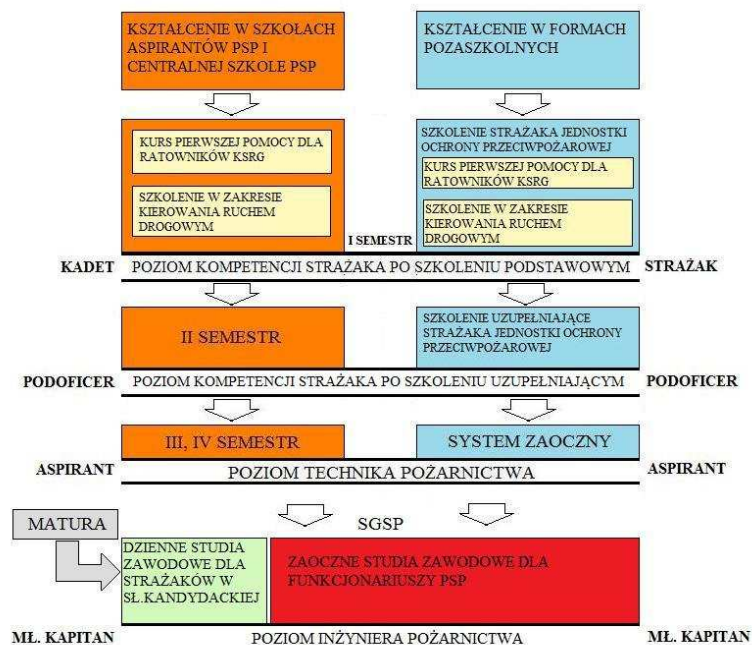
KSZTAŁCENIE W SZKOŁACH ASPIRANTÓW PSP I CENTRALNEJ SZKOLE PSP

KSZTAŁCENIE W FORMACH POZASZKOLNYCH

KURS PIERWSZEJ POMOCY DLA RATOWNIKÓW KSRG

SZKOLENIE W ZAKRESIE KIEROWANIA RUCHEM DROGOWYM

I SEMESTR

SZKOLENIE STRAŻAKA JEDNOSTKI OCHRONY PRZECIWPOŻAROWEJ

KURS PIERWSZEJ POMOCY DLA RATOWNIKÓW KSRG

SZKOLENIE W ZAKRESIE KIEROWANIA RUCHEM DROGOWYM

KADET POZIOM KOMPETENCJI STRAŻAKA PO SZKOLENIU PODSTAWOWYM STRAŻAK

II SEMESTR

SZKOLENIE UZUPEŁNIAJĄCE STRAŻAKA JEDNOSTKI OCHRONY PRZECIWPOŻAROWEJ

PODOFICER POZIOM KOMPETENCJI STRAŻAKA PO SZKOLENIU UZUPEŁNIAJĄCYM PODOFICER

III, IV SEMESTR

SYSTEM ZAOCZNY

ASPIRANT POZIOM TECHNIKA POŻARNICTWA ASPIRANT

MATURA

SGSP

DZIENNE STUDIA ZAWODOWE DLA STRAŻAKÓW W SŁ.KANDYDACKIEJ

ZAOCZNE STUDIA ZAWODOWE DLA FUNKCJONARIUSZY PSP

MŁ. KAPITAN POZIOM INŻYNIERA POŻARNICTWA MŁ. KAPITAN